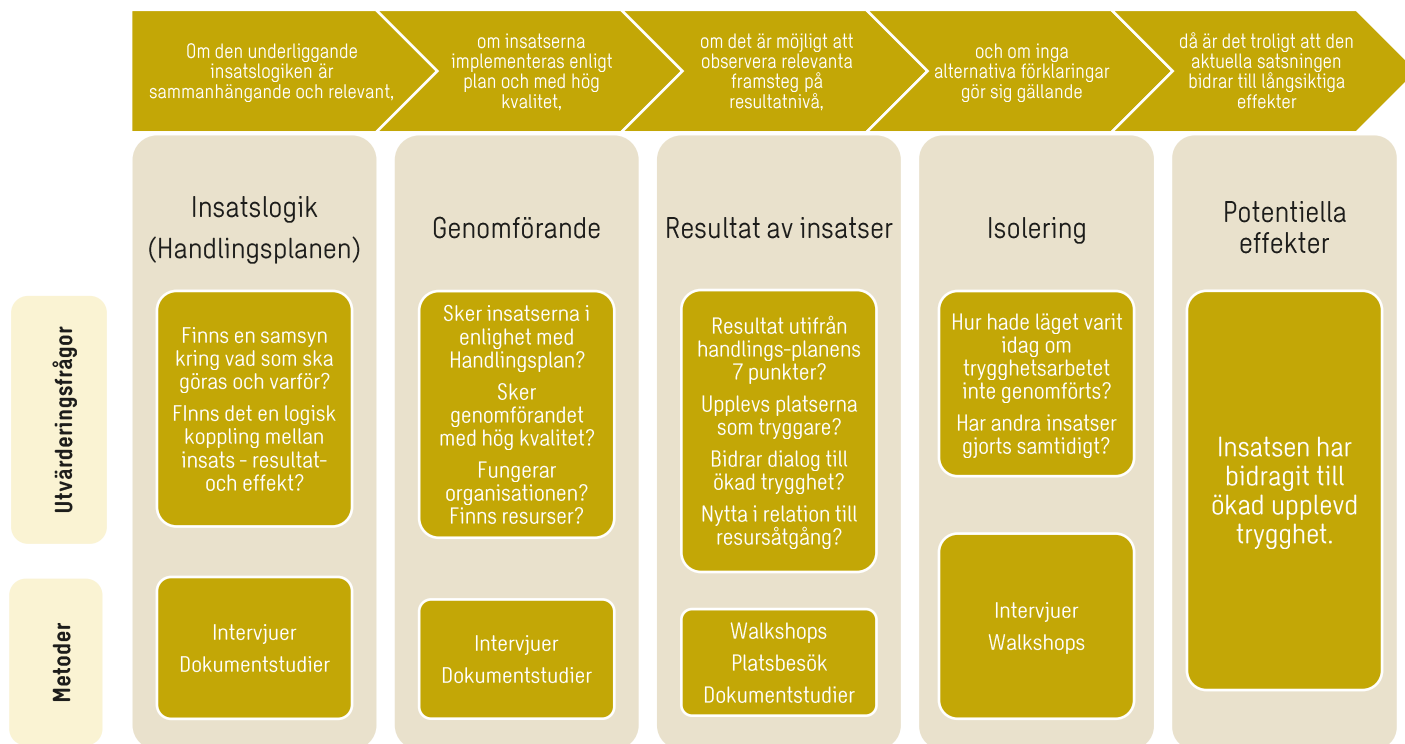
Om den underliggande insatslogiken är sammanhängande och relevant,

om insatserna implementeras enligt plan och med hög kvalitet,

om det är möjligt att observera relevanta framsteg på resultatnivå,

och om inga alternativa förklaringar gör sig gällande

då är det troligt att den aktuella satsningen bidrar till långsiktiga effekter

Utvärderingsfrågor

Metoder

Insatslogik (Handlingsplanen)

Finns en samsyn kring vad som ska göras och varför?

FInns det en logisk koppling mellan insats - resultat- och effekt?

Intervjuer

Dokumentstudier

Genomförande

Sker insatserna i enlighet med Handlingsplan?

Sker genomförandet med hög kvalitet?

Fungerar organisationen? Finns resurser?

Intervjuer

Dokumentstudier

Resultat av insatser

Resultat utifrån handlings-planens 7 punkter?

Upplevs platserna som tryggare?

Bidrar dialog till ökad trygghet?

Nytta i relation till resursåtgång?

Walkshops

Platsbesök

Dokumentstudier

Isolering

Hur hade läget varit idag om trygghetsarbetet inte genomförts?

Har andra insatser gjorts samtidigt?

Intervjuer

Walkshops

Potentiella effekter

Insatsen har bidragit till ökad upplevd trygghet.